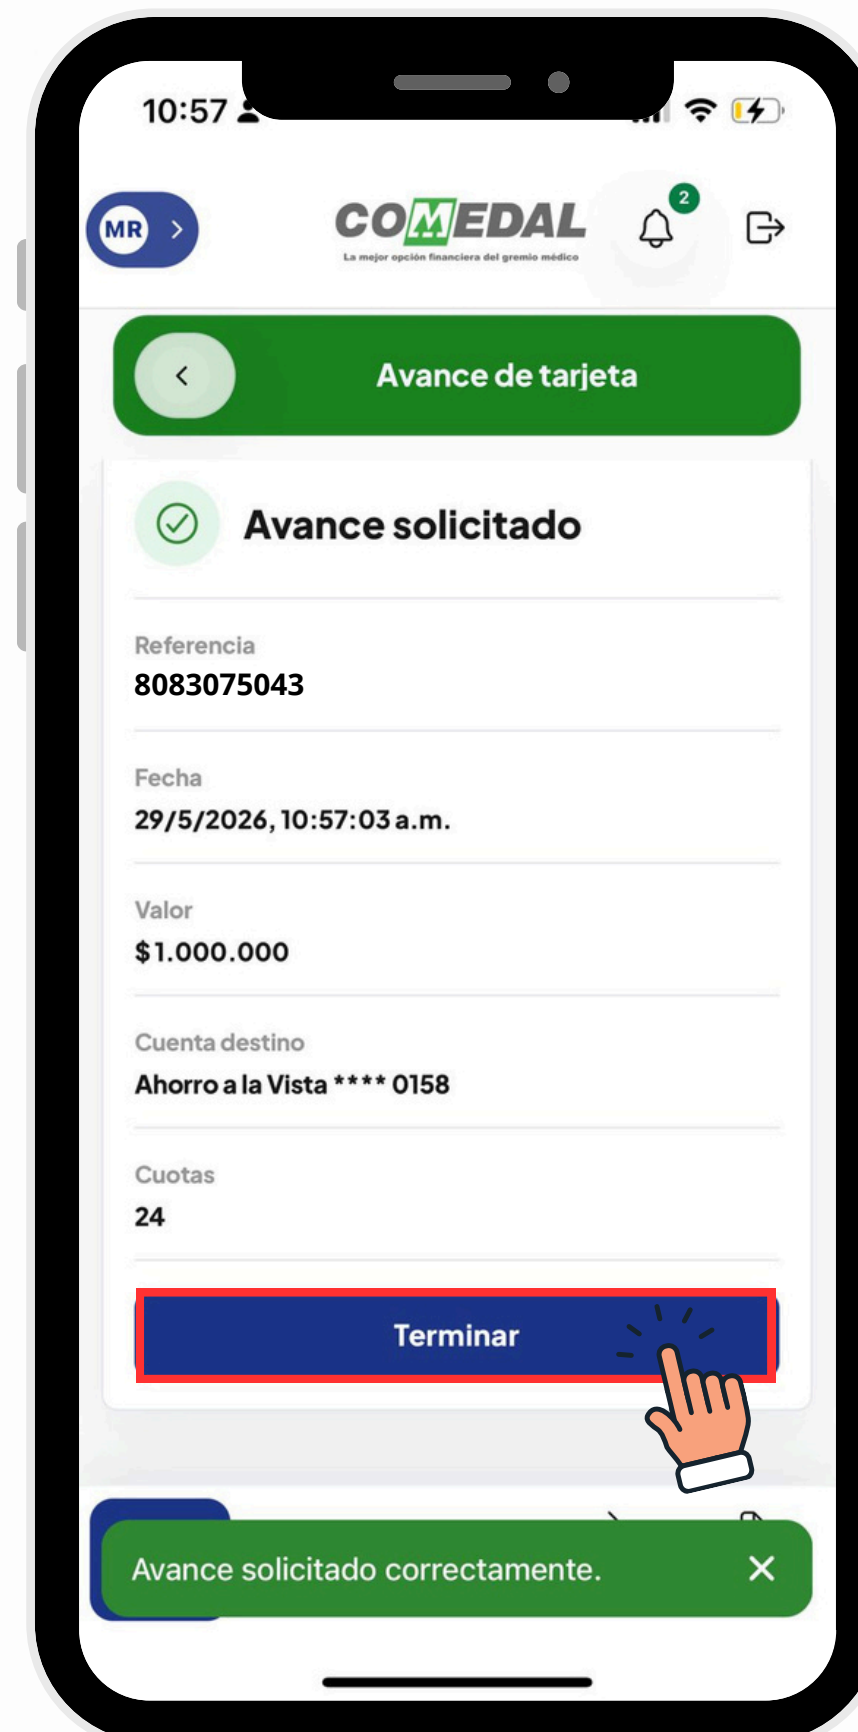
10:57

MR

COMEDAL
La mejor opción financiera del gremio médico

2

Avance de tarjeta

Avance solicitado

Referencia
8083075043

Fecha
29/5/2026, 10:57:03 a.m.

Valor
$1.000.000

Cuenta destino
Ahorro a la Vista **** 0158

Cuotas
24

Terminar

Avance solicitado correctamente.